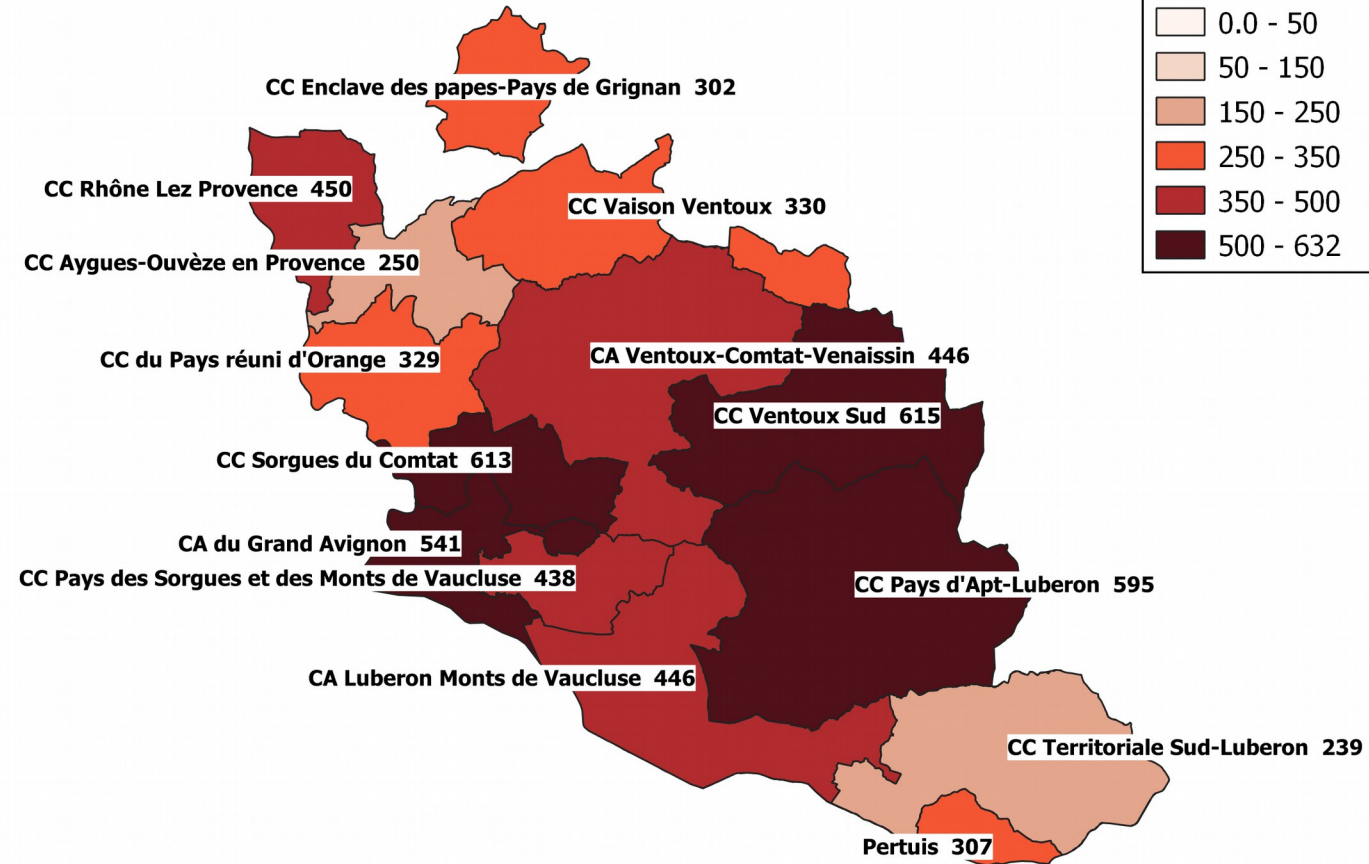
0.0 - 50
50 - 150
150 - 250
250 - 350
350 - 500
500 - 632

CC Enclave des papes-Pays de Grignan 302
CC Rhône Lez Provence 450
CC Vaison Ventoux 330
CC Aygues-Ouvèze en Provence 250
CC du Pays réuni d'Orange 329
CA Ventoux-Comtat-Venaissin 446
CC Ventoux Sud 615
CC Sorgues du Comtat 613
CA du Grand Avignon 541
CC Pays des Sorgues et des Monts de Vaucluse 438
CC Pays d'Apt-Luberon 595
CA Luberon Monts de Vaucluse 446
CC Territoriale Sud-Luberon 239
Pertuis 307